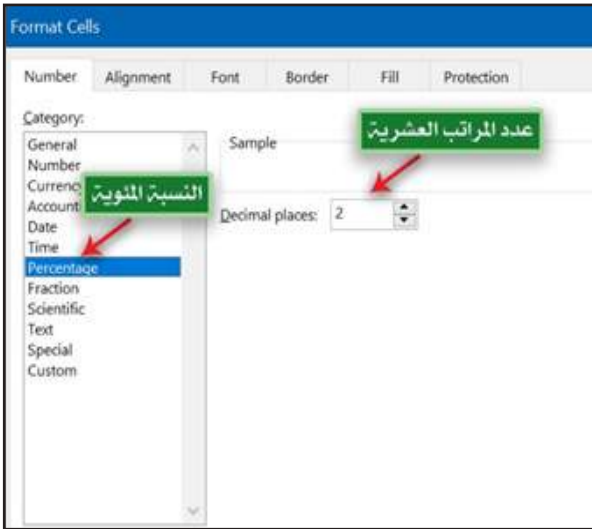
Format Cells

Number
Alignment
Font
Border
Fill
Protection

Category:
General
Number
Currency
Accounting
Date
Time
Percentage
Fraction
Scientific
Text
Special
Custom

Sample

عدد المراتب العشرية

النسبة المئوية

Decimal places: 2